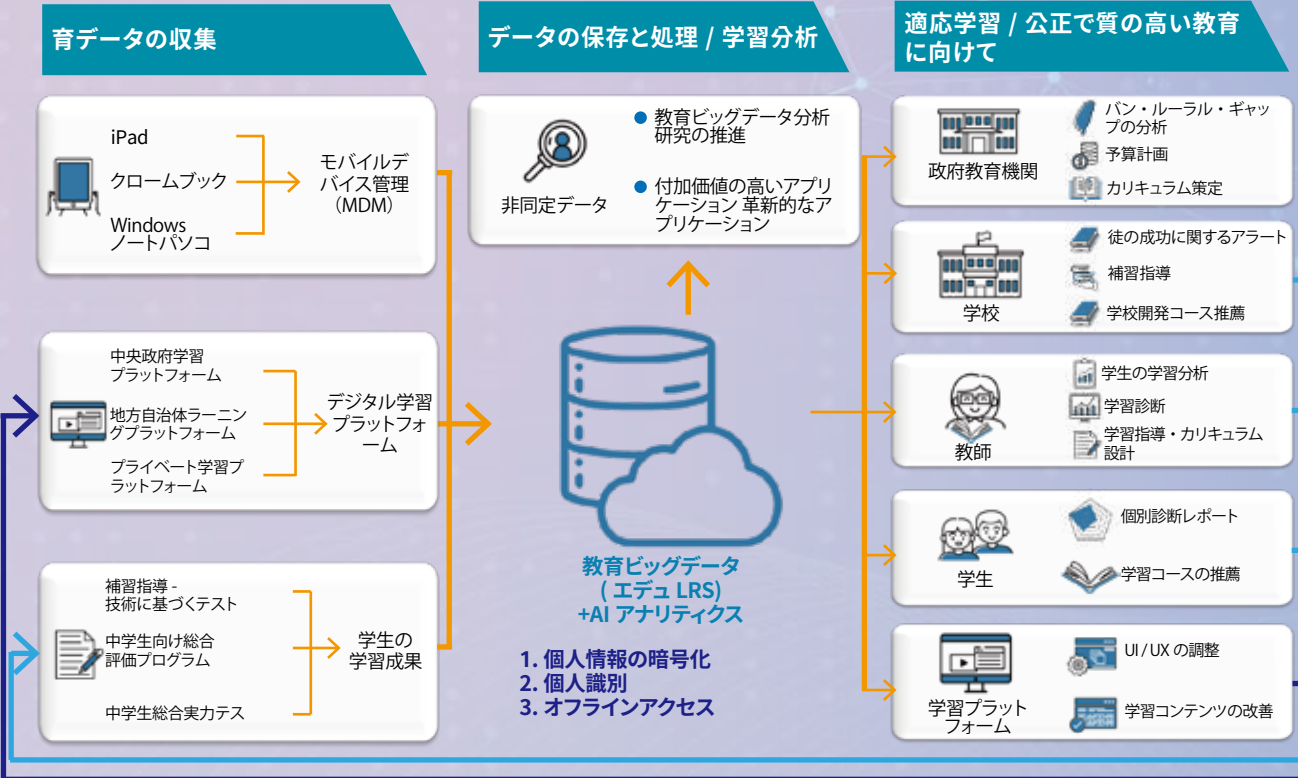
育データの収集

iPad

クロームブック

Windows ノートパソコ

モバイルデバイス管理（MDM）

中央政府学習プラットフォーム

地方自治体ラーニングプラットフォーム

プライベート学習プラットフォーム

デジタル学習プラットフォーム

補習指導 - 技術に基づくテスト

中学生向け総合評価プログラム

中学生総合実力テス

学生の学習成果

データの保存と処理 / 学習分析

非同定データ

教育ビッグデータ分析研究の推進

付加価値の高いアプリケーション 革新的なアプリケーション

教育ビッグデータ ( エデュ LRS) +AI アナリティクス

1. 個人情報の暗号化
2. 個人識別
3. オフラインアクセス

適応学習 / 公正で質の高い教育に向けて

政府教育機関

パン・ルーラル・ギャップの分析

予算計画

カリキュラム策定

学校

徒の成功に関するアラート

補習指導

学校開発コース推薦

教師

学生の学習分析

学習診断

学習指導・カリキュラム設計

学生

個別診断レポート

学習コースの推薦

学習プラットフォーム

UI / UX の調整

学習コンテンツの改善